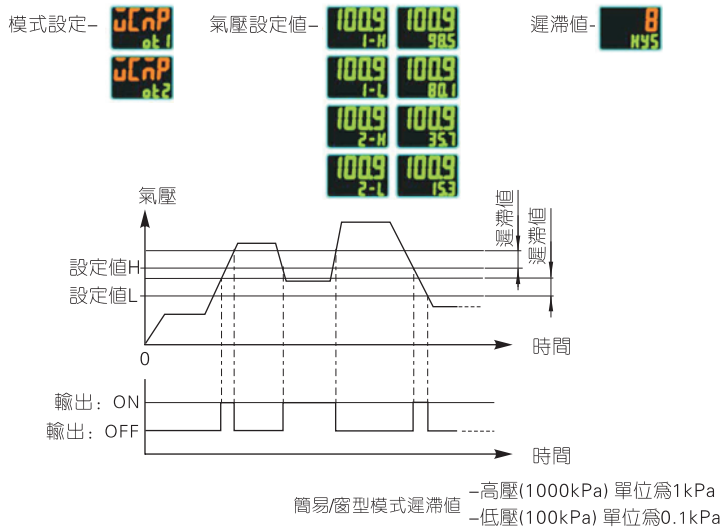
模式設定– uCnP ot1
uCnP ot2

氣壓設定值– 100.9 1-H 100.9 98.5
100.9 1-L 100.9 80.1
100.9 2-H 100.9 35.7
100.9 2-L 100.9 15.3

遲滯值– 8 HYS

氣壓
遲滯值
遲滯值
設定值H
設定值L
0
時間

輸出：ON
輸出：OFF
時間

簡易/窗型模式遲滯值 –高壓(1000kPa) 單位爲1kPa
–低壓(100kPa) 單位爲0.1kPa